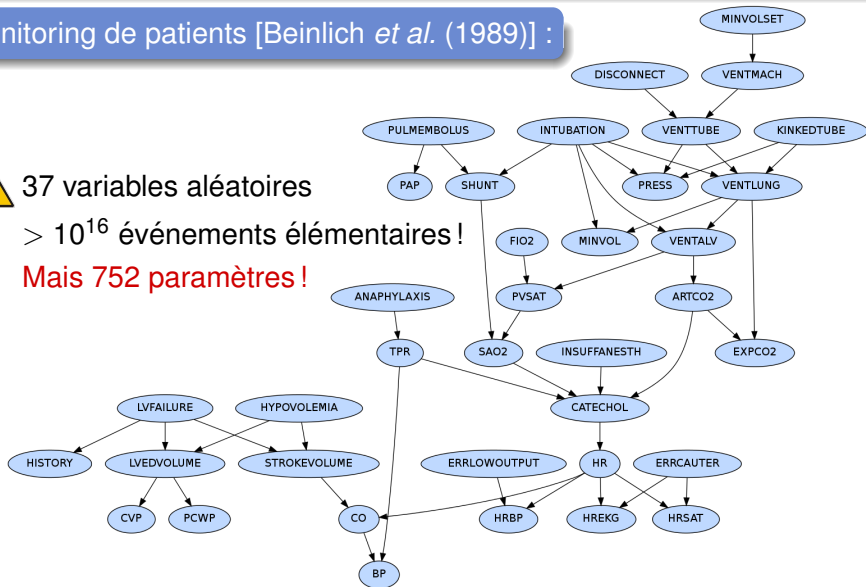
nitoring de patients [Beinlich *et al.* (1989)] :

37 variables aléatoires

$> 10^{16}$ événements élémentaires !

Mais 752 paramètres !

MINVOLSET

DISCONNECT

VENTMACH

PULMEMBOLUS

INTUBATION

VENTTUBE

KINKEDTUBE

PAP

SHUNT

PRESS

VENTLUNG

FIO2

MINVOL

VENTALV

ANAPHYLAXIS

PVSAT

ARTCO2

TPR

SAO2

INSUFFANESTH

EXPCO2

LVFAILURE

HYPOVOLEMIA

CATECHOL

HISTORY

LVEDVOLUME

STROKEVOLUME

ERRLOWOUTPUT

HR

ERRCAUTER

CVP

PCWP

CO

HRBP

HREKG

HRSAT

BP